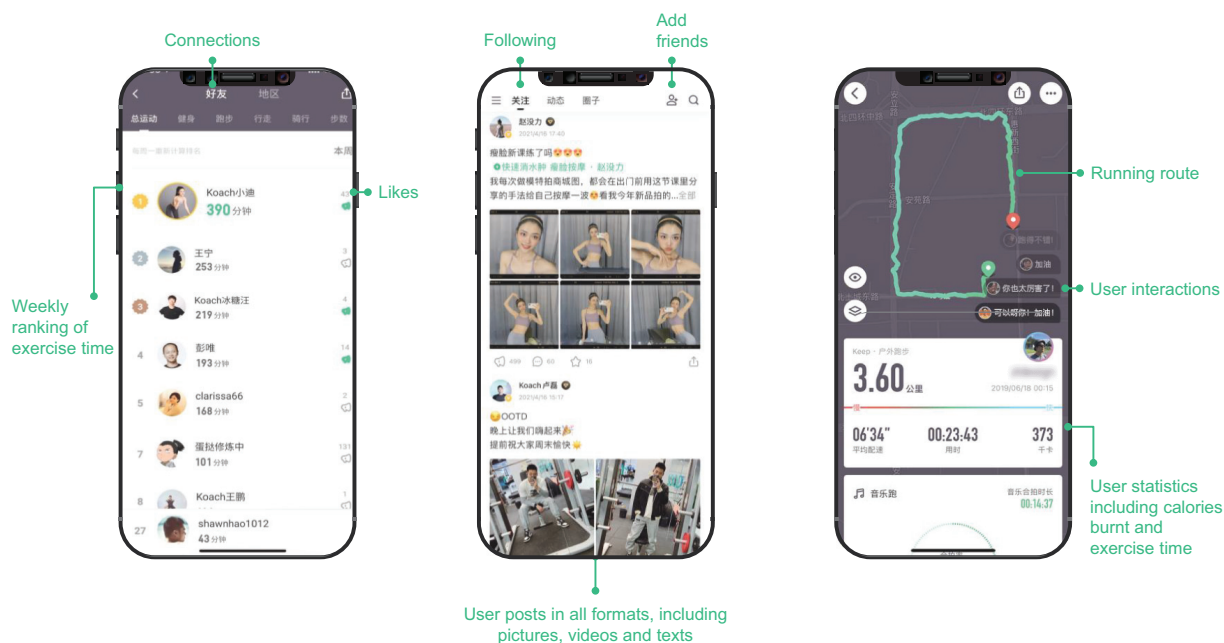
Connections

好友 地区

总运动 健身 跑步 行走 骑行 步数

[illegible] 本周

Weekly ranking of exercise time

1 Koach小迪 390 分钟

Likes

2 王宁 253 分钟

3 Koach冰糖汪 219 分钟

4 彭唯 193 分钟

5 clarissa66 168 分钟

7 蛋挞修炼中 101 分钟

8 Koach王鹏

27 shawnhao1012 43 分钟

Following

Add friends

关注 动态 圈子

赵没力
2021/4/18 17:43

瘦脸新课练了吗😍😍😍
快速消水肿 瘦脸按摩 · 赵没力
我每次做模特拍商城图，都会在出门前用这节课量分享的手法给自己按摩一波😍看我今年新品拍的...全部

499 60 16

Koach卢磊
2021/4/18 15:17

😀OOTD
晚上让我们嗨起来🎉
提前祝大家周末愉快😀

User posts in all formats, including pictures, videos and texts

Running route

加油

你也太厉害了!

可以哟你!~加油!

User interactions

Keep · 户外跑步
3.60 公里
2019/06/18 00:15

06'34" 平均配速
00:23:43 用时
373 千卡

音乐跑
音乐合拍时长 00:14:37

User statistics including calories burnt and exercise time